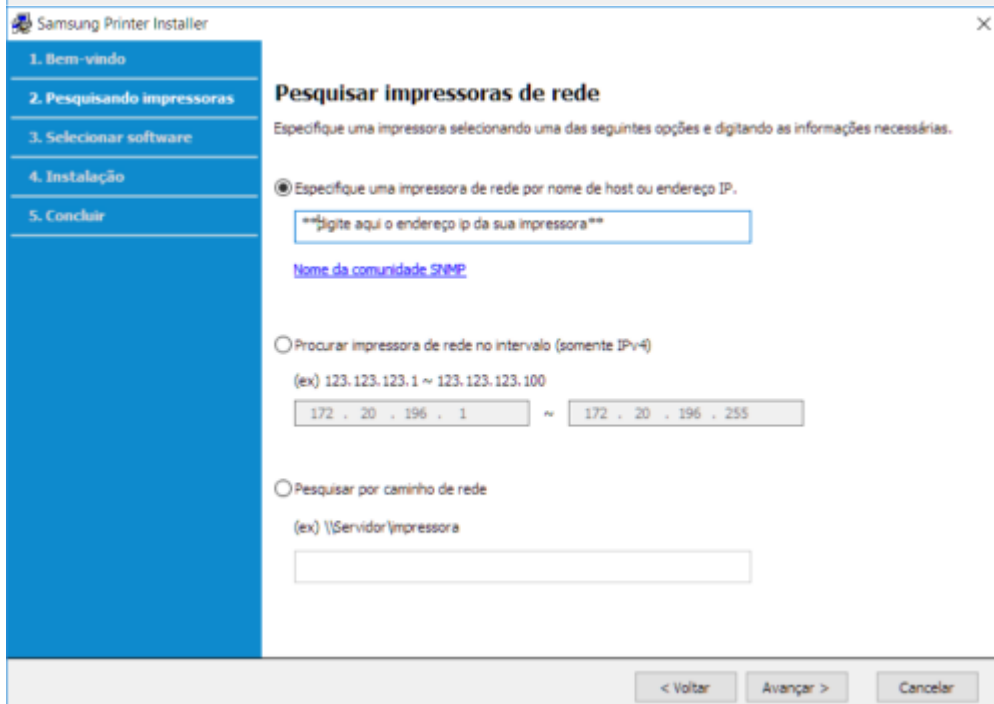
Samsung Printer Installer

×

1. Bem-vindo
2. Pesquisando impressoras
3. Selecionar software
4. Instalação
5. Concluir

Pesquisar impressoras de rede

Especifique uma impressora selecionando uma das seguintes opções e digitando as informações necessárias.

Especifique uma impressora de rede por nome de host ou endereço IP.

**digite aqui o endereço ip da sua impressora**

Nome da comunidade SNMP

Procurar impressora de rede no intervalo (somente IPv4)

(ex) 123.123.123.1 ~ 123.123.123.100

172 . 20 . 196 . 1 ~ 172 . 20 . 196 . 255

Pesquisar por caminho de rede

(ex) \\Servidor\impressora

< Voltar    Avançar >    Cancelar